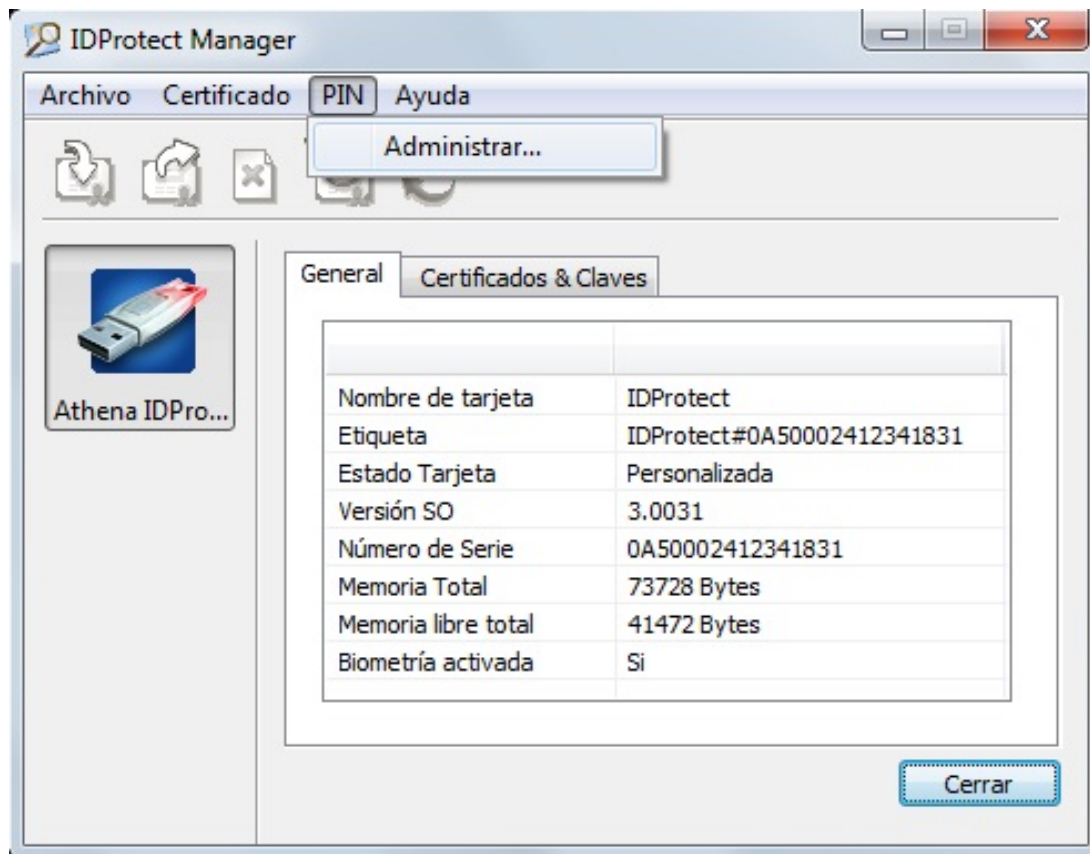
IDProtect Manager

Archivo Certificado PIN Ayuda

Administrar...

Athena IDPro...

General Certificados & Claves

| | |
|---|---|
| Nombre de tarjeta | IDProtect |
| Etiqueta | IDProtect#0A50002412341831 |
| Estado Tarjeta | Personalizada |
| Versión SO | 3.0031 |
| Número de Serie | 0A50002412341831 |
| Memoria Total | 73728 Bytes |
| Memoria libre total | 41472 Bytes |
| Biometría activada | Si |

Cerrar